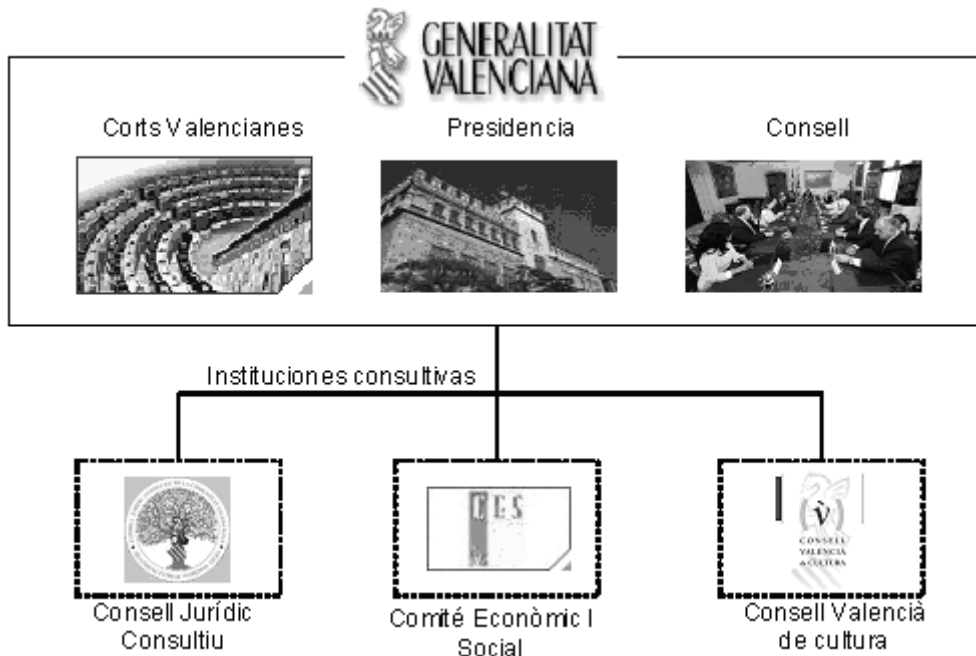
GENERALITAT VALENCIANA

Corts Valencianes

Presidencia

Consell

Instituciones consultivas

CES

V
CONSELL VALENCIÀ de CULTURA

Consell Jurídic Consultiu

Comité Econòmic I Social

Consell Valencià de cultura